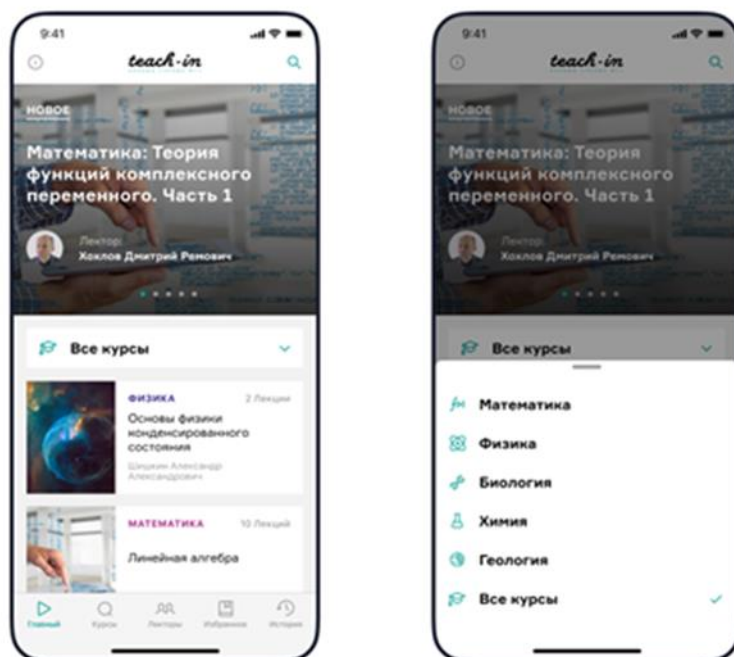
9:41

teach-in

НОВОЕ

Математика: Теория функций комплексного переменного. Часть 1

Лектор:
Хохлов Дмитрий Ремович

Все курсы

ФИЗИКА
2 Лекции
Основы физики конденсированного состояния
Шишкин Александр Александрович

МАТЕМАТИКА
10 Лекций
Линейная алгебра

Главный
Курсы
Лекторы
Избранное
История

9:41

teach-in

НОВОЕ

Математика: Теория функций комплексного переменного. Часть 1

Лектор:
Хохлов Дмитрий Ремович

Все курсы

Математика
Физика
Биология
Химия
Геология
Все курсы